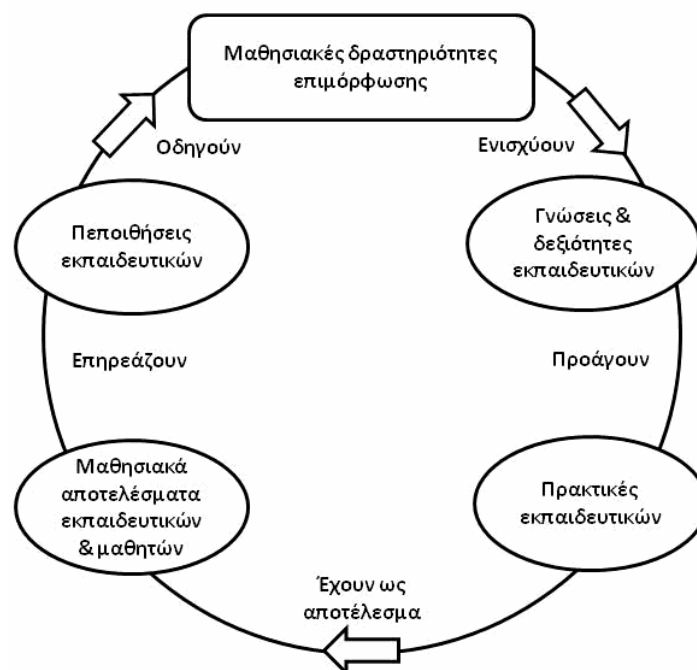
Μαθησιακές δραστηριότητες επιμόρφωσης

Ενισχύουν

Γνώσεις & δεξιότητες εκπαιδευτικών

Προάγουν

Πρακτικές εκπαιδευτικών

Έχουν ως αποτέλεσμα

Μαθησιακά αποτελέσματα εκπαιδευτικών & μαθητών

Επηρεάζουν

Πεποιθήσεις εκπαιδευτικών

Οδηγούν